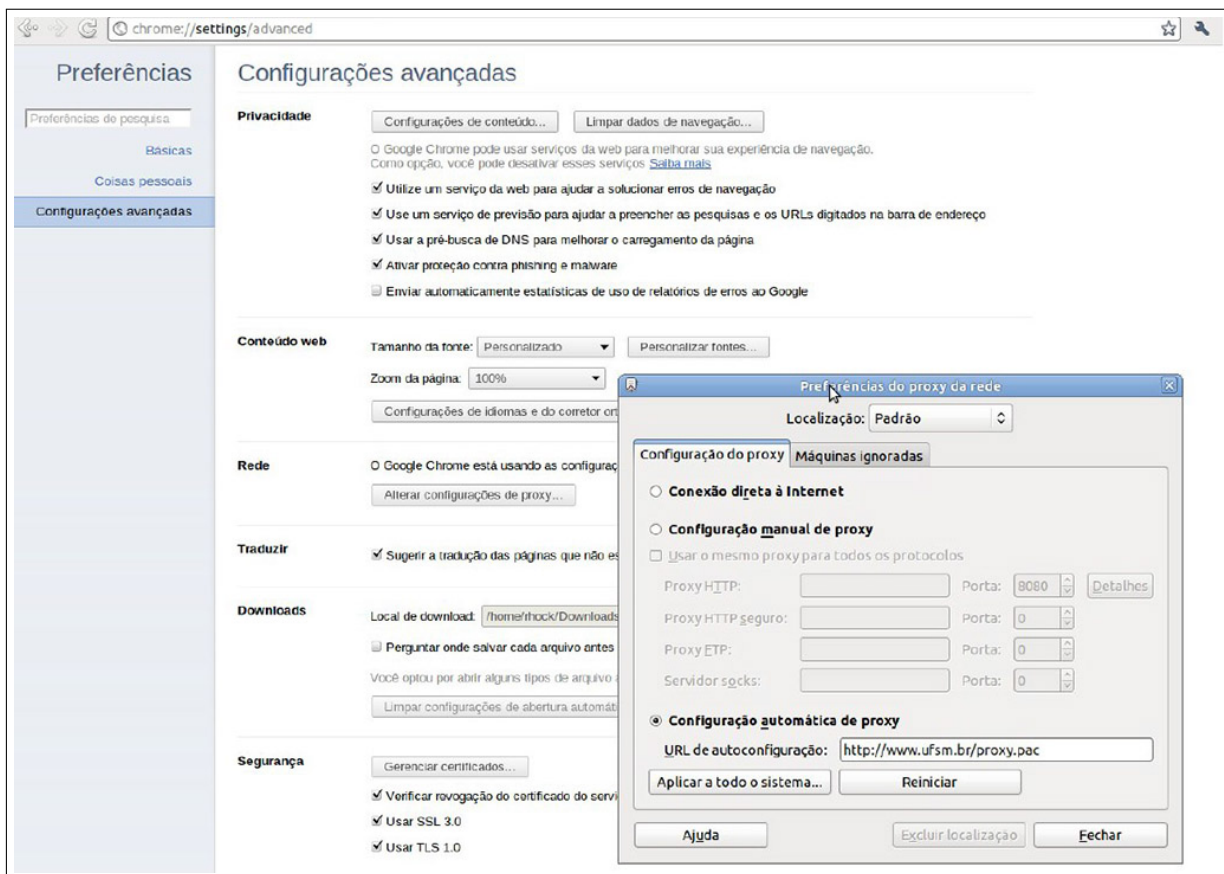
chrome://settings/advanced

Preferências

Preferências de pesquisa

Básicas

Coisas pessoais

Configurações avançadas

Configurações avançadas

Privacidade

Configurações de conteúdo...

Limpar dados de navegação...

O Google Chrome pode usar serviços da web para melhorar sua experiência de navegação. Como opção, você pode desativar esses serviços Saiba mais

☑ Utilize um serviço da web para ajudar a solucionar erros de navegação

☑ Use um serviço de previsão para ajudar a preencher as pesquisas e os URLs digitados na barra de endereço

☑ Usar a pré-busca de DNS para melhorar o carregamento da página

☑ Ativar proteção contra phishing e malware

☐ Enviar automaticamente estatísticas de uso de relatórios de erros ao Google

Conteúdo web

Tamanho da fonte: Personalizado

Personalizar fontes...

Zoom da página: 100%

Configurações de idiomas e do corretor ort

Rede

O Google Chrome está usando as configuraç

Alterar configurações de proxy...

Traduzir

☑ Sugerir a tradução das páginas que não es

Downloads

Local de download: /home/rhock/Downloads

☐ Perguntar onde salvar cada arquivo antes

Você optou por abrir alguns tipos de arquivo

Limpar configurações de abertura automát

Segurança

Gerenciar certificados...

☑ Verificar revogação do certificado do servi

☑ Usar SSL 3.0

☑ Usar TLS 1.0

Preferências do proxy da rede

Localização: Padrão

Configuração do proxy

Máquinas ignoradas

○ Conexão direta à Internet

○ Configuração manual de proxy

☐ Usar o mesmo proxy para todos os protocolos

Proxy HTTP:

Porta: 8080

Detalhes

Proxy HTTP seguro:

Porta: 0

Proxy FTP:

Porta: 0

Servidor socks:

Porta: 0

◉ Configuração automática de proxy

URL de autoconfiguração: http://www.ufsm.br/proxy.pac

Aplicar a todo o sistema...

Reiniciar

Ajuda

Excluir localização

Fechar